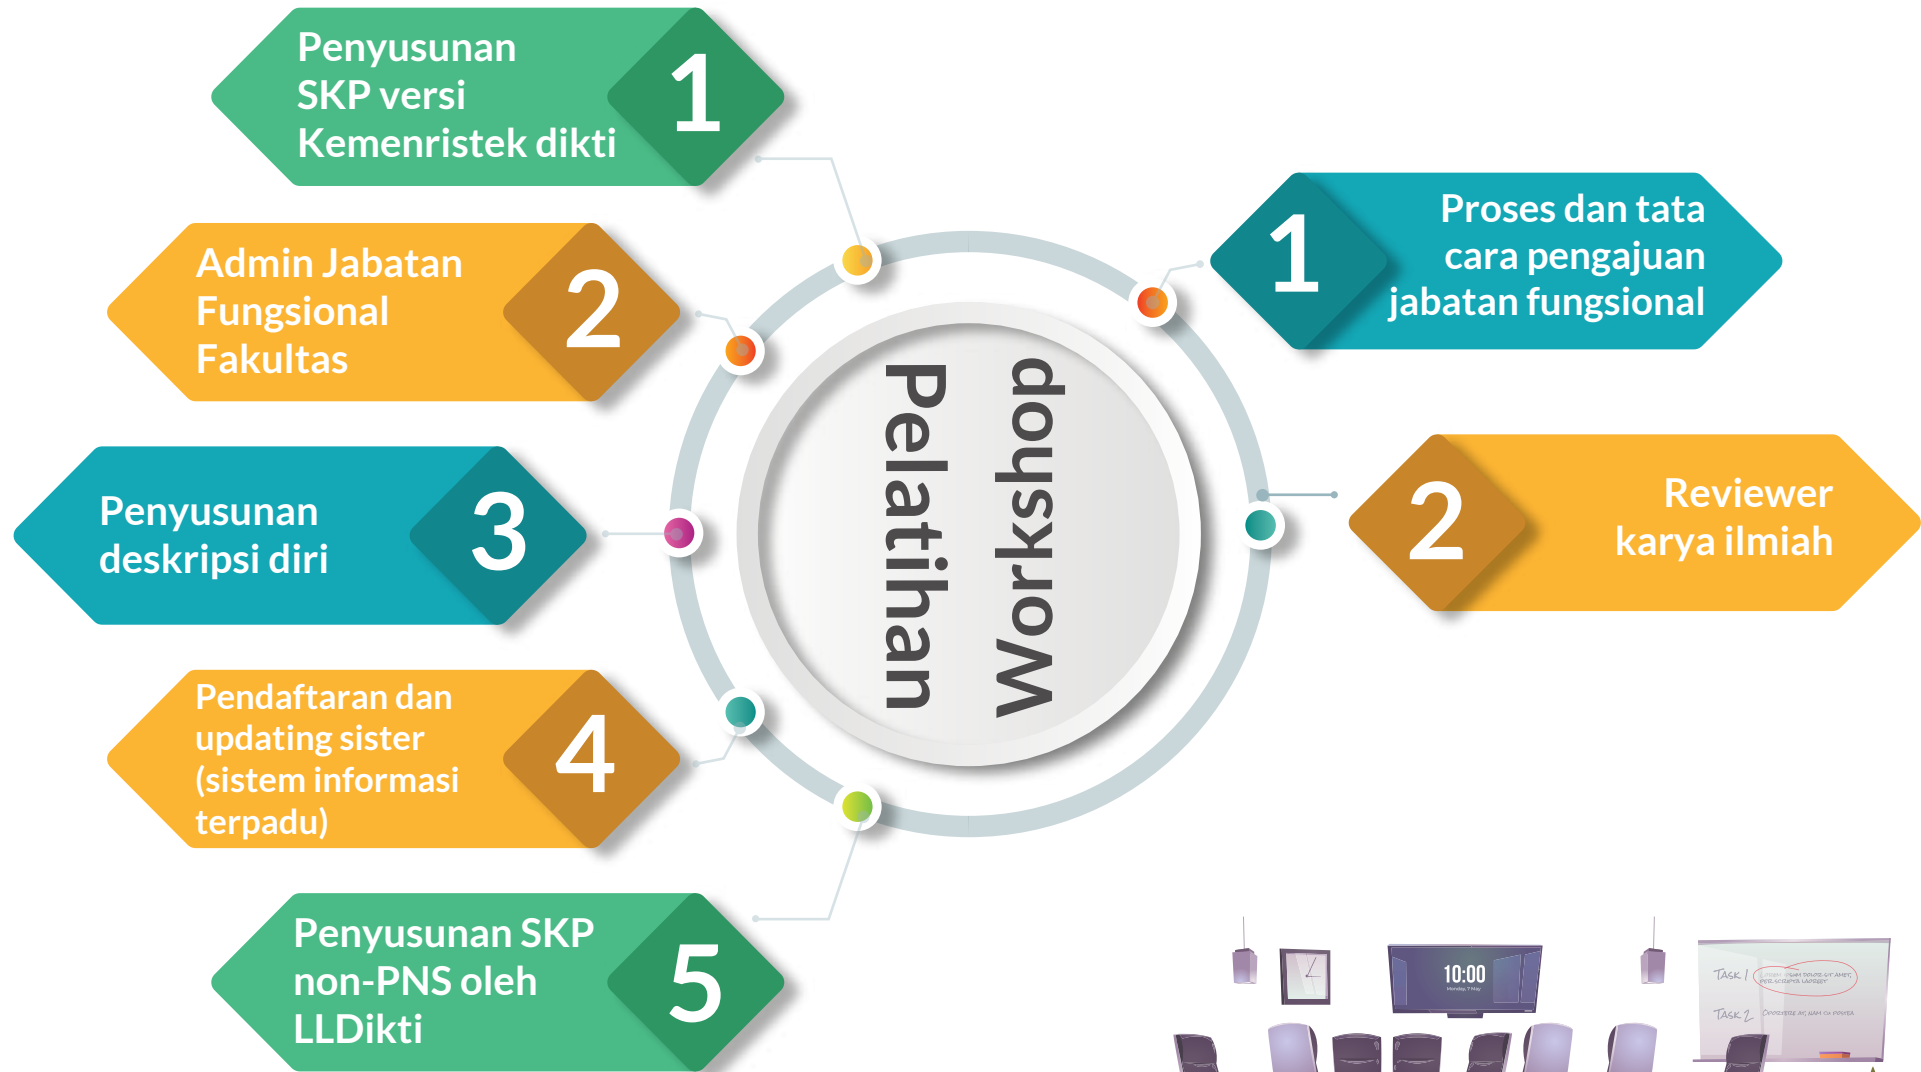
Penyusunan SKP versi Kemenristek dikti 1

Admin Jabatan Fungsional Fakultas 2

Penyusunan deskripsi diri 3

Pendaftaran dan updating sister (sistem informasi terpadu) 4

Penyusunan SKP non-PNS oleh LLDikti 5

Workshop

Pelatihan

1 Proses dan tata cara pengajuan jabatan fungsional

2 Reviewer karya ilmiah

10:00

TASK 1

TASK 2